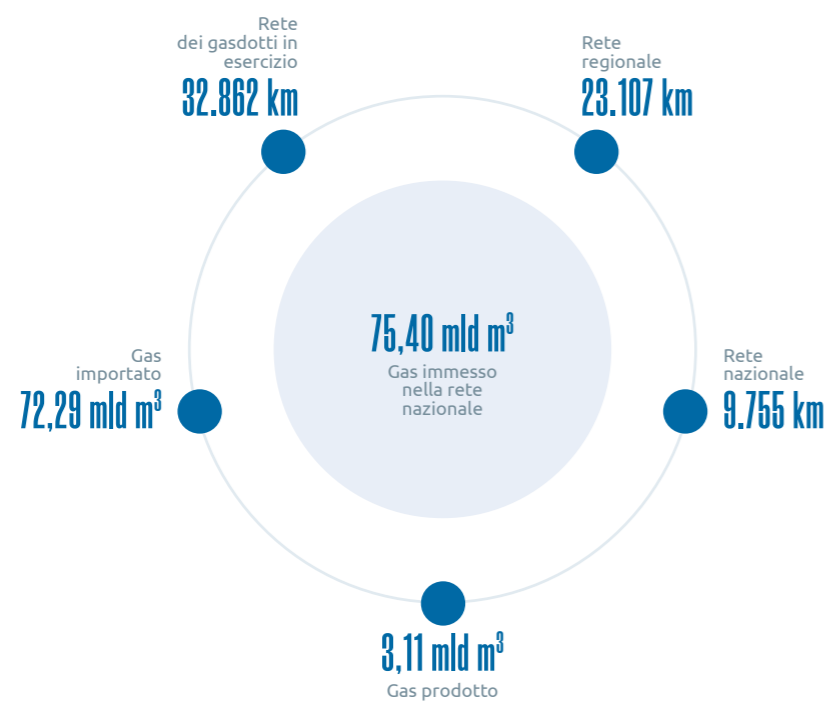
Rete dei gasdotti in esercizio
32.862 km

Rete regionale
23.107 km

75,40 mld $m^3$
Gas immesso nella rete nazionale

Gas importato
72,29 mld $m^3$

Rete nazionale
9.755 km

3,11 mld $m^3$
Gas prodotto